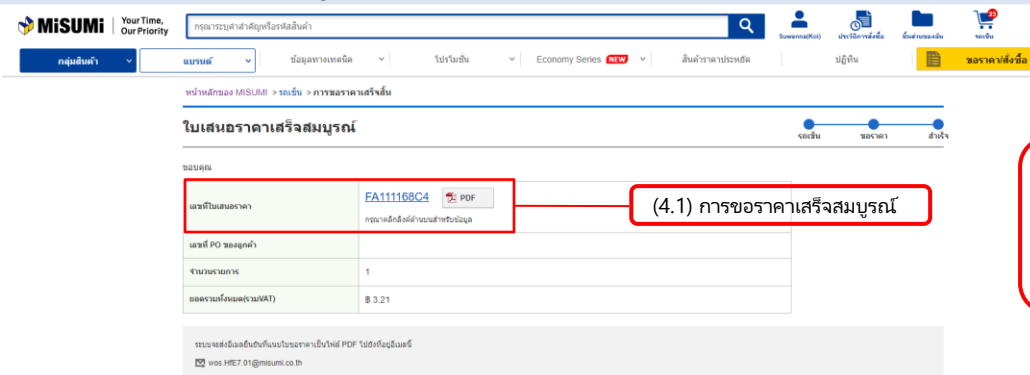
MiSUMi Your Time, Our Priority

กรุณาระบุคำสำคัญหรือรหัสสินค้า

Suwanna(Koi) ประวัติการสั่งซื้อ ชิ้นส่วนของฉัน รถเข็น

กลุ่มสินค้า แบรนด์ ข้อมูลทางเทคนิค โปรโมชั่น Economy Series NEW สินค้าราคาประหยัด ปฏิทิน ขอราคา/สั่งซื้อ

หน้าหลักของ MISUMI > รถเข็น > การขอราคาเสร็จสิ้น

ใบเสนอราคาเสร็จสมบูรณ์

รถเข็น ขอราคา สำเร็จ

ขอบคุณ

| เลขที่ใบเสนอราคา | FA111168C4 PDF กรุณาคลิกลิงค์ด้านบนสำหรับข้อมูล |
|---|---|
| เลขที่ PO ของลูกค้า | |
| จำนวนรายการ | 1 |
| ยอดรวมทั้งหมด(รวมVAT) | ฿ 3.21 |

(4.1) การขอราคาเสร็จสมบูรณ์

ระบบจะส่งอีเมลยืนยันที่แนบใบขอราคาเป็นไฟล์ PDF ไปยังที่อยู่อีเมลนี้

wos.HfE7.01@misumi.co.th